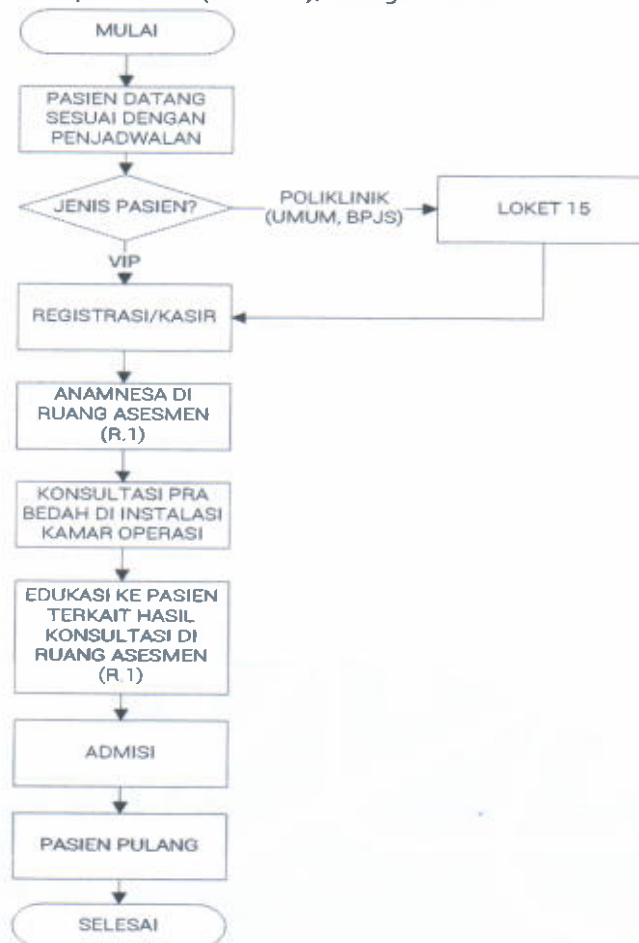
MULAI

PASIEN DATANG SESUAI DENGAN PENJADWALAN

JENIS PASIEN?

POLIKLINIK (UMUM, BPJS)

LOKET 15

VIP

REGISTRASI/KASIR

ANAMNESA DI RUANG ASESMEN (R.1)

KONSULTASI PRA BEDAH DI INSTALASI KAMAR OPERASI

EDUKASI KE PASIEN TERKAIT HASIL KONSULTASI DI RUANG ASESMEN (R.1)

ADMISI

PASIEN PULANG

SELESAI